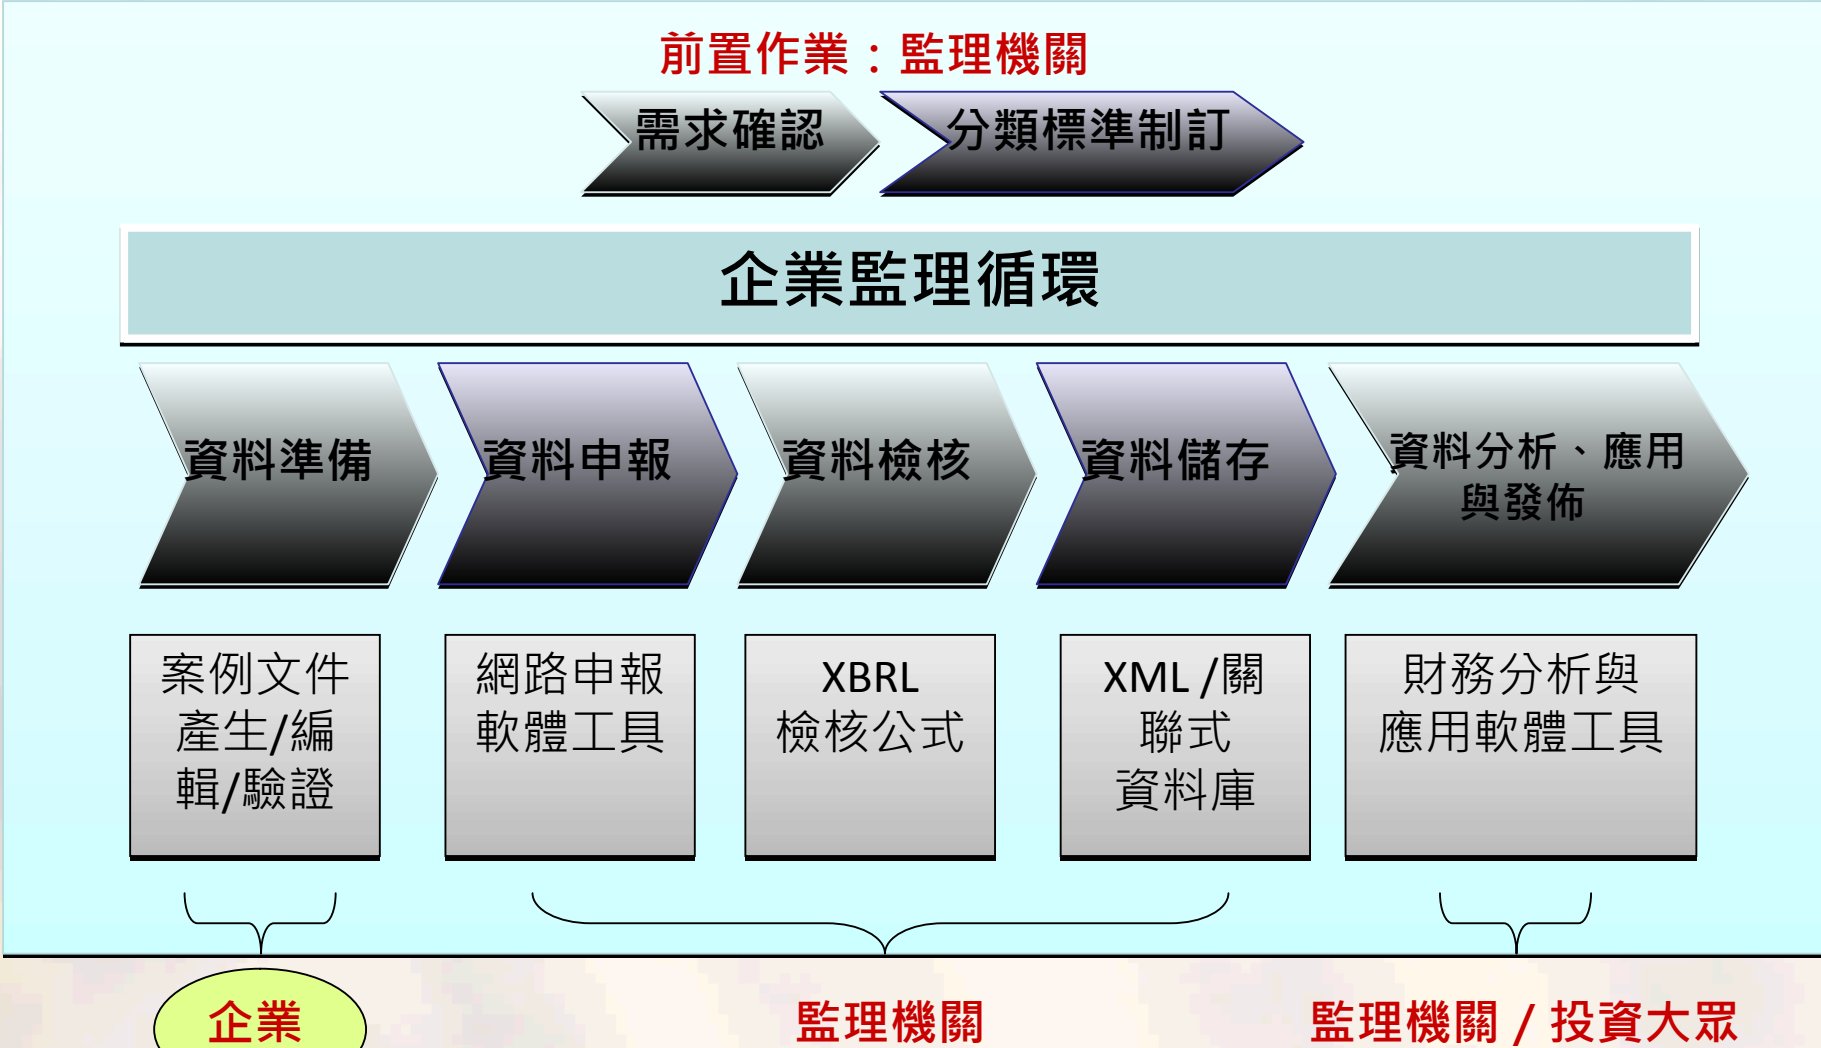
前置作業：監理機關

需求確認

分類標準制訂

企業監理循環

資料準備

資料申報

資料檢核

資料儲存

資料分析、應用與發佈

案例文件產生/編輯/驗證

網路申報軟體工具

XBRL 檢核公式

XML /關聯式資料庫

財務分析與應用軟體工具

企業

監理機關

監理機關 / 投資大眾